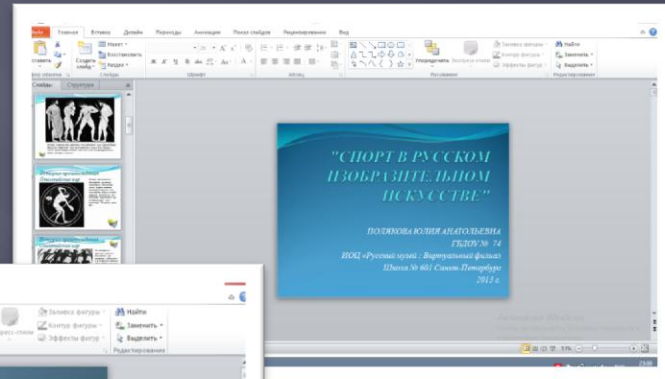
Файл Главная Вставка Дизайн Переходы Анимация Показ слайдов Рецензирование Вид

Вставить Создать слайд Макет Восстановить Раздел

Буфер обмена Слайды Шрифт Абзац Рисование Редактирование

Упорядочить Экспресс-стили Заливка фигуры Контур фигуры Эффекты фигур Найти Заменить Выделить

Слайды Структура

"СПОРТ В РУССКОМ ИЗОБРАЗИТЕЛЬНОМ ИСКУССТВЕ"

ПОЛЯКОВА ЮЛИЯ АНАТОЛЬЕВНА ГБДОУ № 74 ИОЦ «Русский музей : Виртуальный филиал Школа № 601 Санкт-Петербург 2013 г.

Экспресс-стили Заливка фигуры Контур фигуры Эффекты фигур Найти Заменить Выделить Редактирование

71%